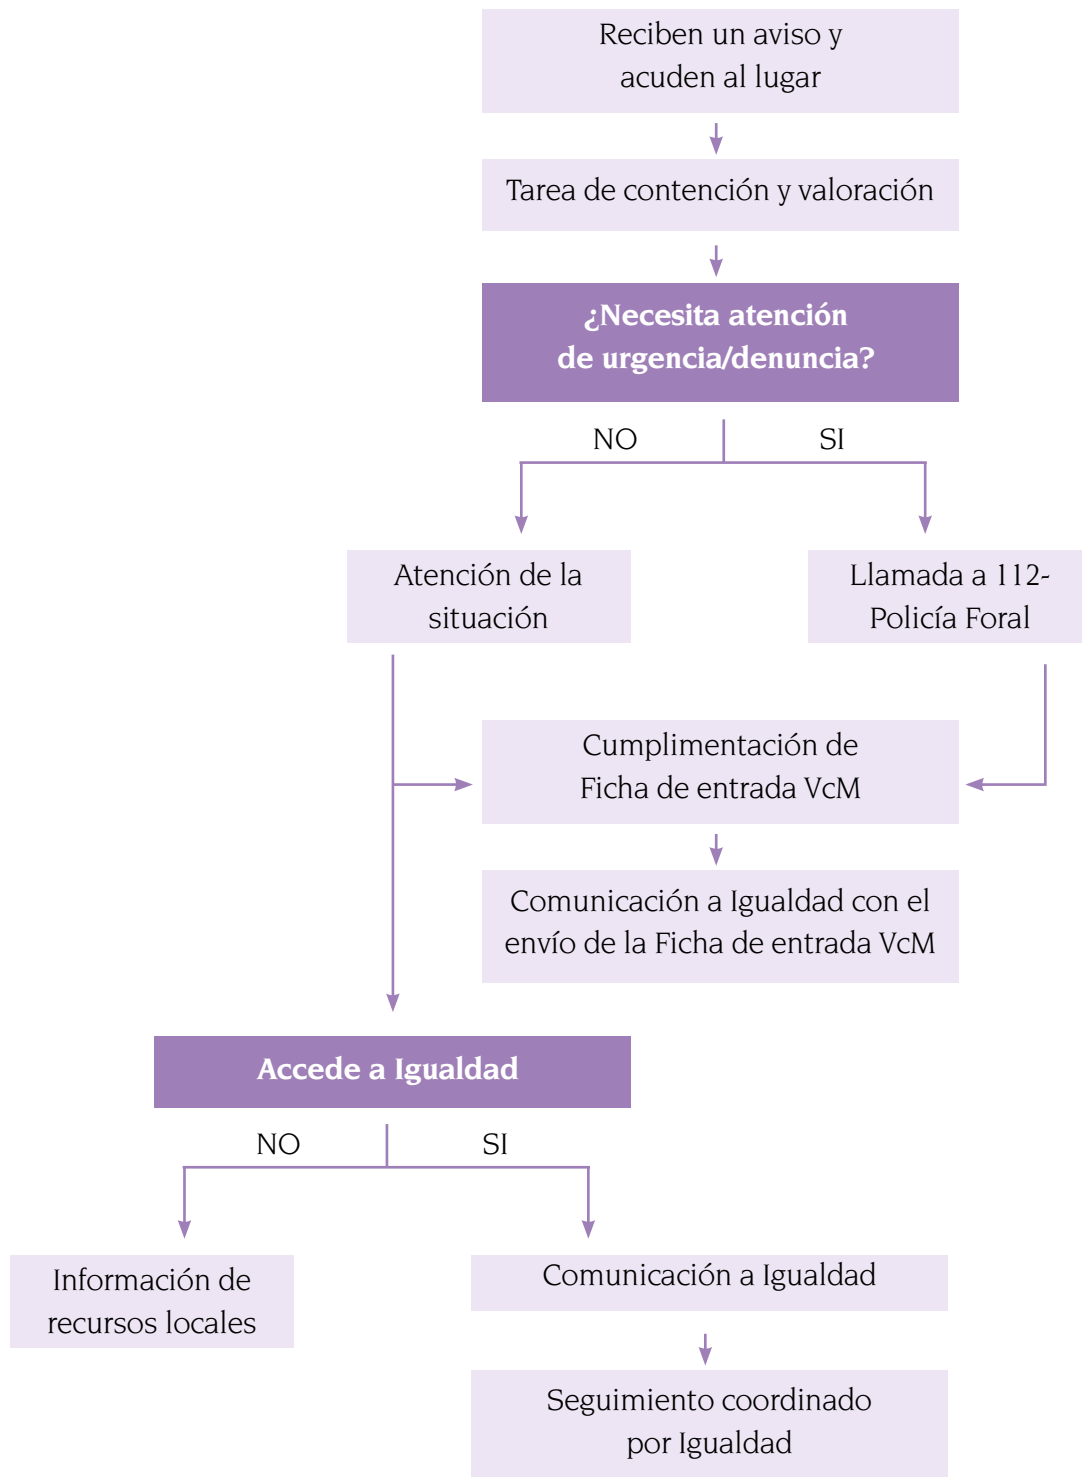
Reciben un aviso y acuden al lugar

Tarea de contención y valoración

¿Necesita atención de urgencia/denuncia?

NO

SI

Atención de la situación

Llamada a 112- Policía Foral

Cumplimentación de Ficha de entrada VcM

Comunicación a Igualdad con el envío de la Ficha de entrada VcM

Accede a Igualdad

NO

SI

Información de recursos locales

Comunicación a Igualdad

Seguimiento coordinado por Igualdad